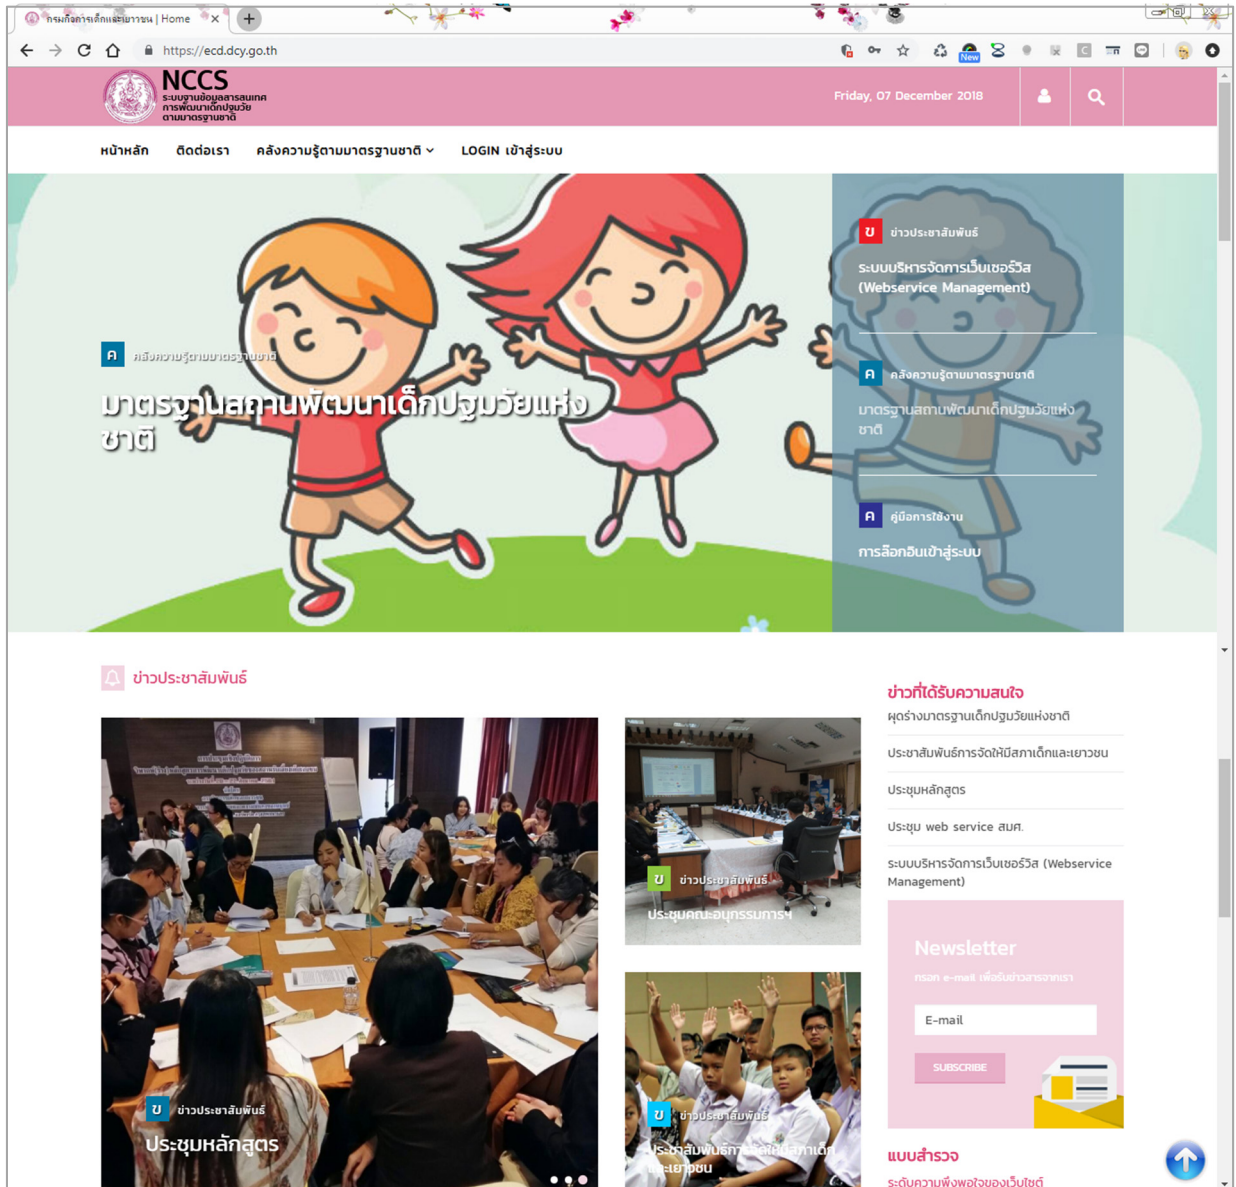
กรมกิจการเด็กและเยาวชน | Home ×

https://ecd.dcy.go.th

New

NCCS
ระบบฐานข้อมูลสารสนเทศการพัฒนาเด็กปฐมวัยตามมาตรฐานชาติ

Friday, 07 December 2018

หน้าหลัก ติดต่อเรา คลังความรู้ตามมาตรฐานชาติ LOGIN เข้าสู่ระบบ

ค คลังความรู้ตามมาตรฐานชาติ
มาตรฐานสถานพัฒนาเด็กปฐมวัยแห่งชาติ

ข ข่าวประชาสัมพันธ์
ระบบบริหารจัดการเว็บเซอร์วิส (Webservice Management)

ค คลังความรู้ตามมาตรฐานชาติ
มาตรฐานสถานพัฒนาเด็กปฐมวัยแห่งชาติ

ค คู่มือการใช้งาน
การล็อกอินเข้าสู่ระบบ

ข่าวประชาสัมพันธ์

ข ข่าวประชาสัมพันธ์
ประชุมหลักสูตร

ข ข่าวประชาสัมพันธ์
ประชุมคณะอนุกรรมการฯ

ข ข่าวประชาสัมพันธ์
ประชาสัมพันธ์การจัดให้มีสภาเด็กและเยาวชน

ข่าวที่ได้รับความสนใจ
ผุดร่างมาตรฐานเด็กปฐมวัยแห่งชาติ
ประชาสัมพันธ์การจัดให้มีสภาเด็กและเยาวชน
ประชุมหลักสูตร
ประชุม web service สมศ.
ระบบบริหารจัดการเว็บเซอร์วิส (Webservice Management)

Newsletter
กรอก e-mail เพื่อรับข่าวสารจากเรา
E-mail
SUBSCRIBE

แบบสำรวจ
ระดับความพึงพอใจของเว็บไซต์